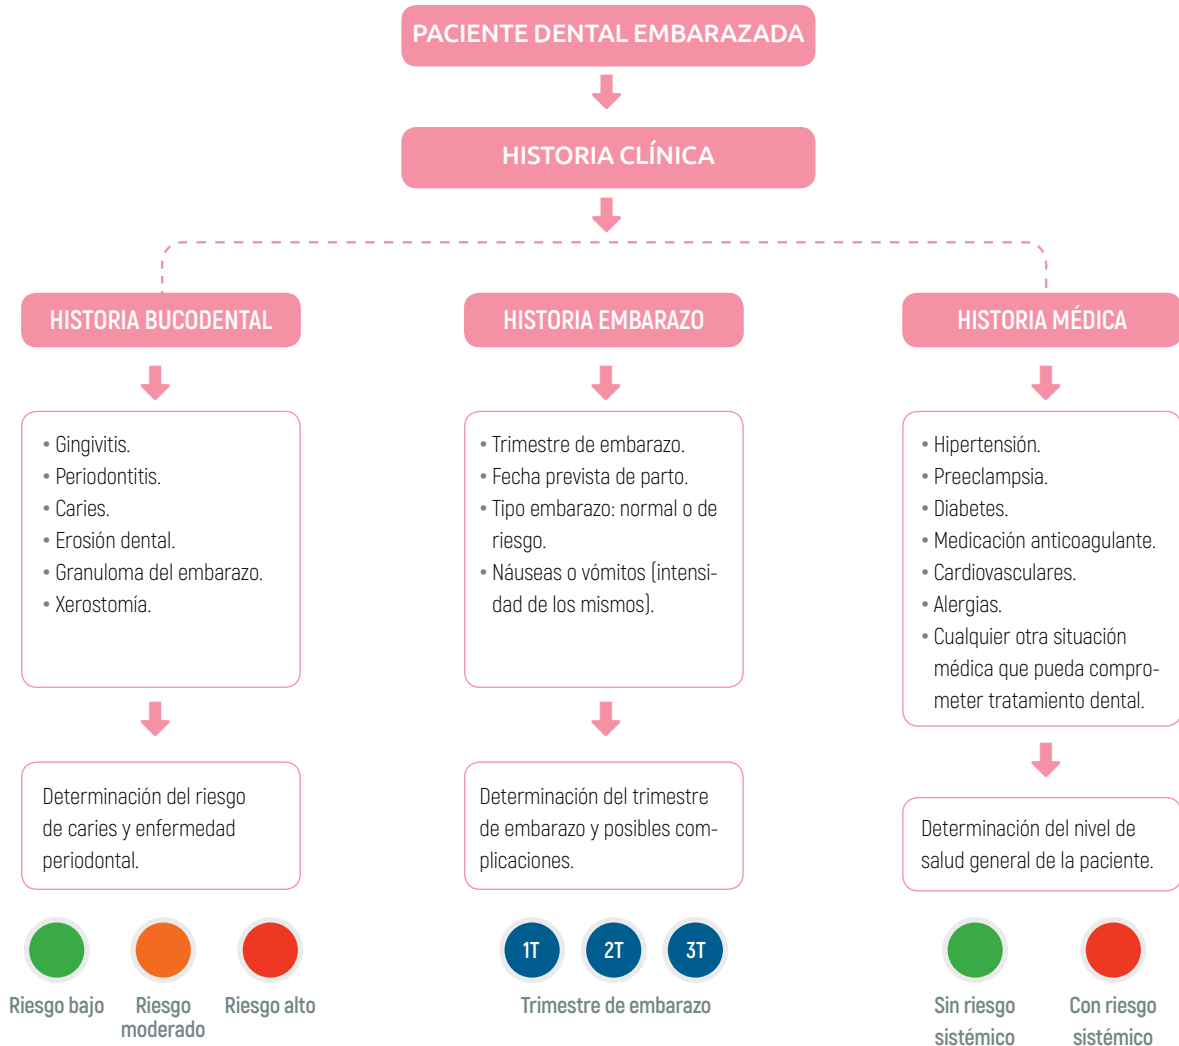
PACIENTE DENTAL EMBARAZADA

HISTORIA CLÍNICA

HISTORIA BUCODENTAL

• Gingivitis.
• Periodontitis.
• Caries.
• Erosión dental.
• Granuloma del embarazo.
• Xerostomía.

Determinación del riesgo de caries y enfermedad periodontal.

Riesgo bajo
Riesgo moderado
Riesgo alto

HISTORIA EMBARAZO

• Trimestre de embarazo.
• Fecha prevista de parto.
• Tipo embarazo: normal o de riesgo.
• Náuseas o vómitos (intensidad de los mismos).

Determinación del trimestre de embarazo y posibles complicaciones.

1T
2T
3T

Trimestre de embarazo

HISTORIA MÉDICA

• Hipertensión.
• Preeclampsia.
• Diabetes.
• Medicación anticoagulante.
• Cardiovasculares.
• Alergias.
• Cualquier otra situación médica que pueda comprometer tratamiento dental.

Determinación del nivel de salud general de la paciente.

Sin riesgo sistémico
Con riesgo sistémico